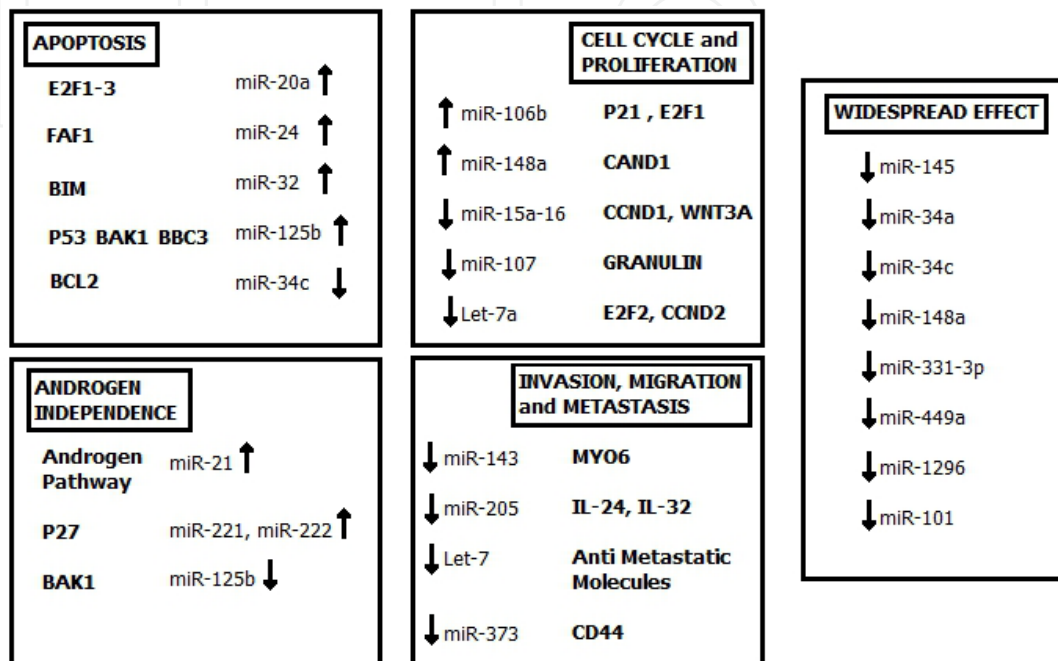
APOPTOSIS

| | |
|---|---|
| E2F1-3 | miR-20a ↑ |
| FAF1 | miR-24 ↑ |
| BIM | miR-32 ↑ |
| P53 BAK1 BBC3 | miR-125b ↑ |
| BCL2 | miR-34c ↓ |

CELL CYCLE and PROLIFERATION

| | |
|---|---|
| ↑ miR-106b | P21 , E2F1 |
| ↑ miR-148a | CAND1 |
| ↓ miR-15a-16 | CCND1, WNT3A |
| ↓ miR-107 | GRANULIN |
| ↓ Let-7a | E2F2, CCND2 |

WIDESPREAD EFFECT

↓ miR-145
↓ miR-34a
↓ miR-34c
↓ miR-148a
↓ miR-331-3p
↓ miR-449a
↓ miR-1296
↓ miR-101

ANDROGEN INDEPENDENCE

| | |
|---|---|
| Androgen Pathway | miR-21 ↑ |
| P27 | miR-221, miR-222 ↑ |
| BAK1 | miR-125b ↓ |

INVASION, MIGRATION and METASTASIS

| | |
|---|---|
| ↓ miR-143 | MYO6 |
| ↓ miR-205 | IL-24, IL-32 |
| ↓ Let-7 | Anti Metastatic Molecules |
| ↓ miR-373 | CD44 |